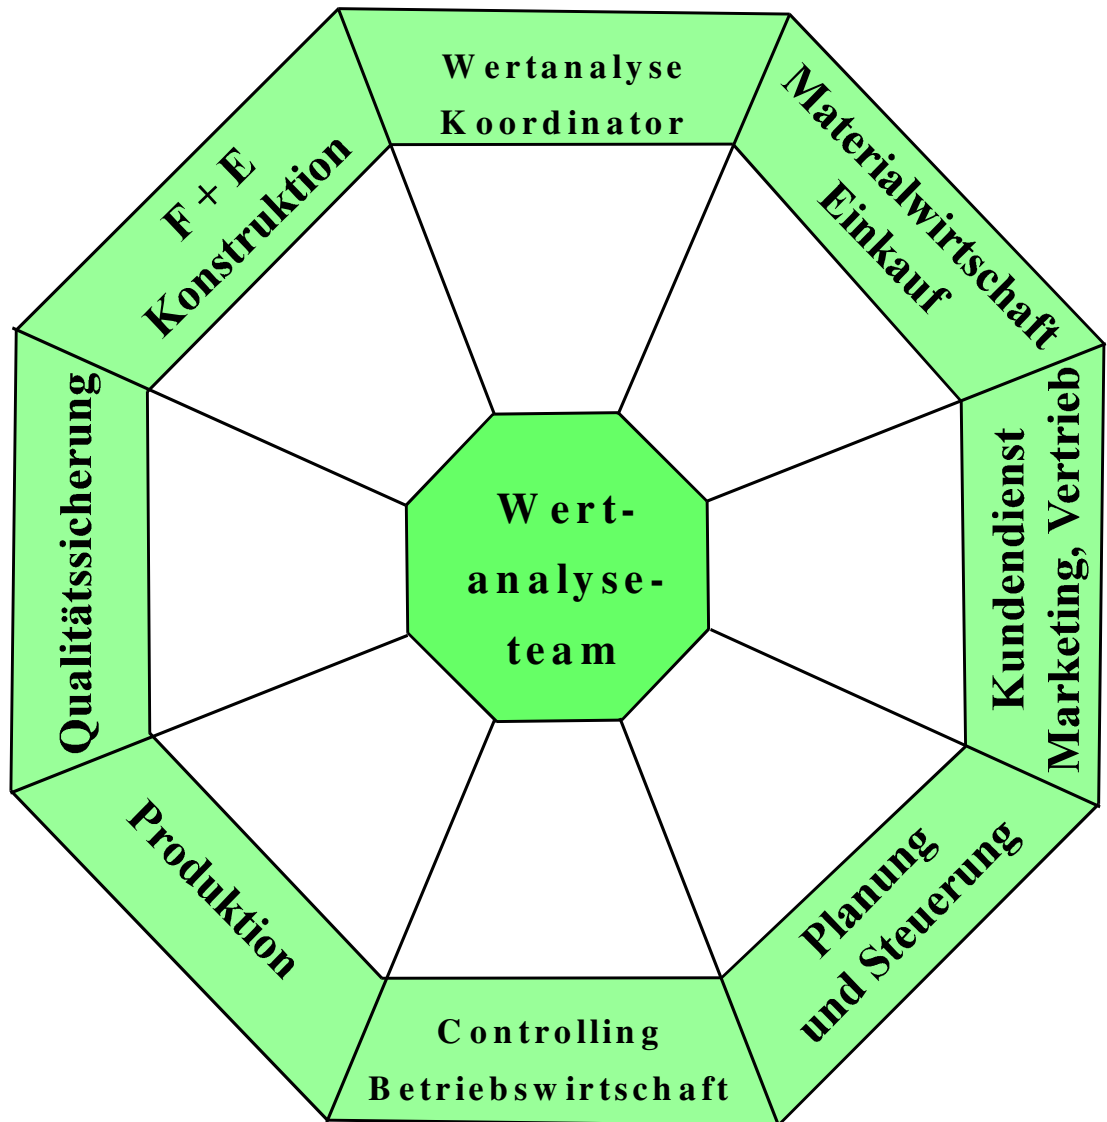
Wertanalyse Koordinator

Materialwirtschaft Einkauf

Kundendienst Marketing, Vertrieb

Planung und Steuerung

Controlling Betriebswirtschaft

Produktion

Qualitätssicherung

F + E Konstruktion

Wert-analyse-team